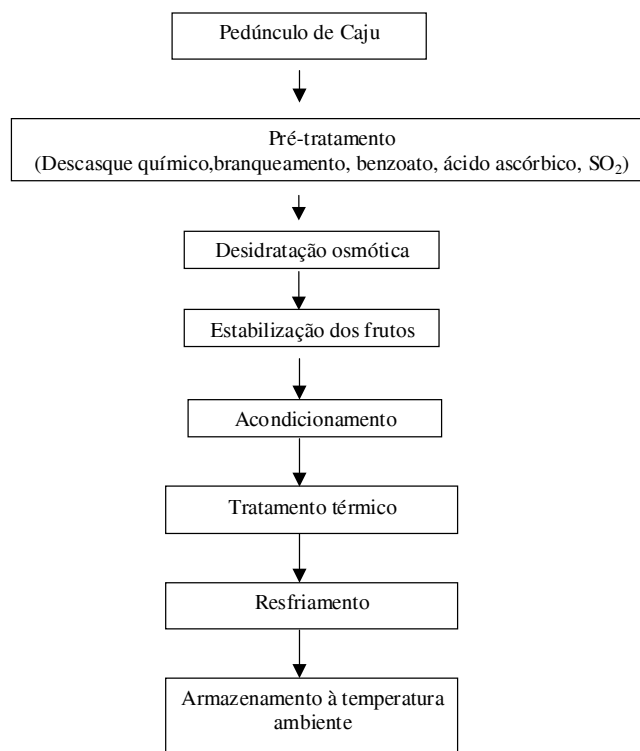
Pedúnculo de Caju

Pré-tratamento
(Descasque químico,branqueamento, benzoato, ácido ascórbico, $SO_2$)

Desidratação osmótica

Estabilização dos frutos

Acondicionamento

Tratamento térmico

Resfriamento

Armazenamento à temperatura ambiente